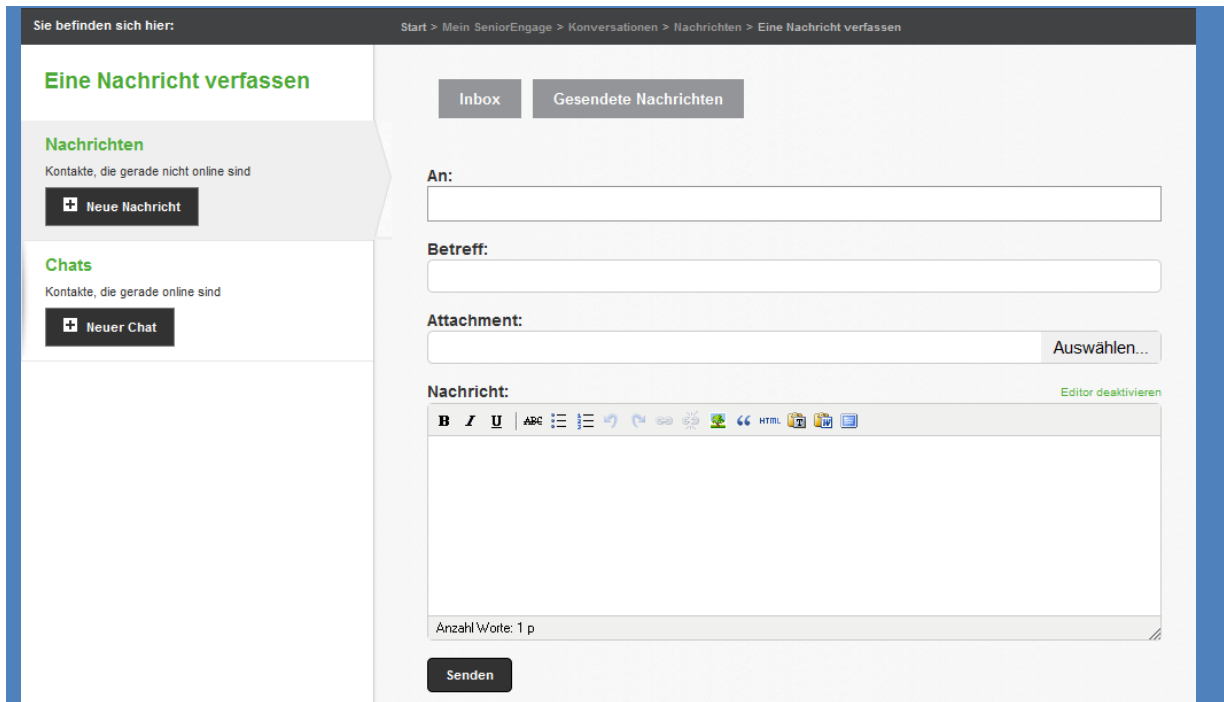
Sie befinden sich hier: Start > Mein SeniorEngage > Konversationen > Nachrichten > Eine Nachricht verfassen

Eine Nachricht verfassen

Nachrichten
Kontakte, die gerade nicht online sind
Neue Nachricht

Chats
Kontakte, die gerade online sind
Neuer Chat

Inbox
Gesendete Nachrichten

An:

Betreff:

Attachment:
Auswählen...

Nachricht:
Editor deaktivieren

B I U ABC HTML

Anzahl Worte: 1 p

Senden